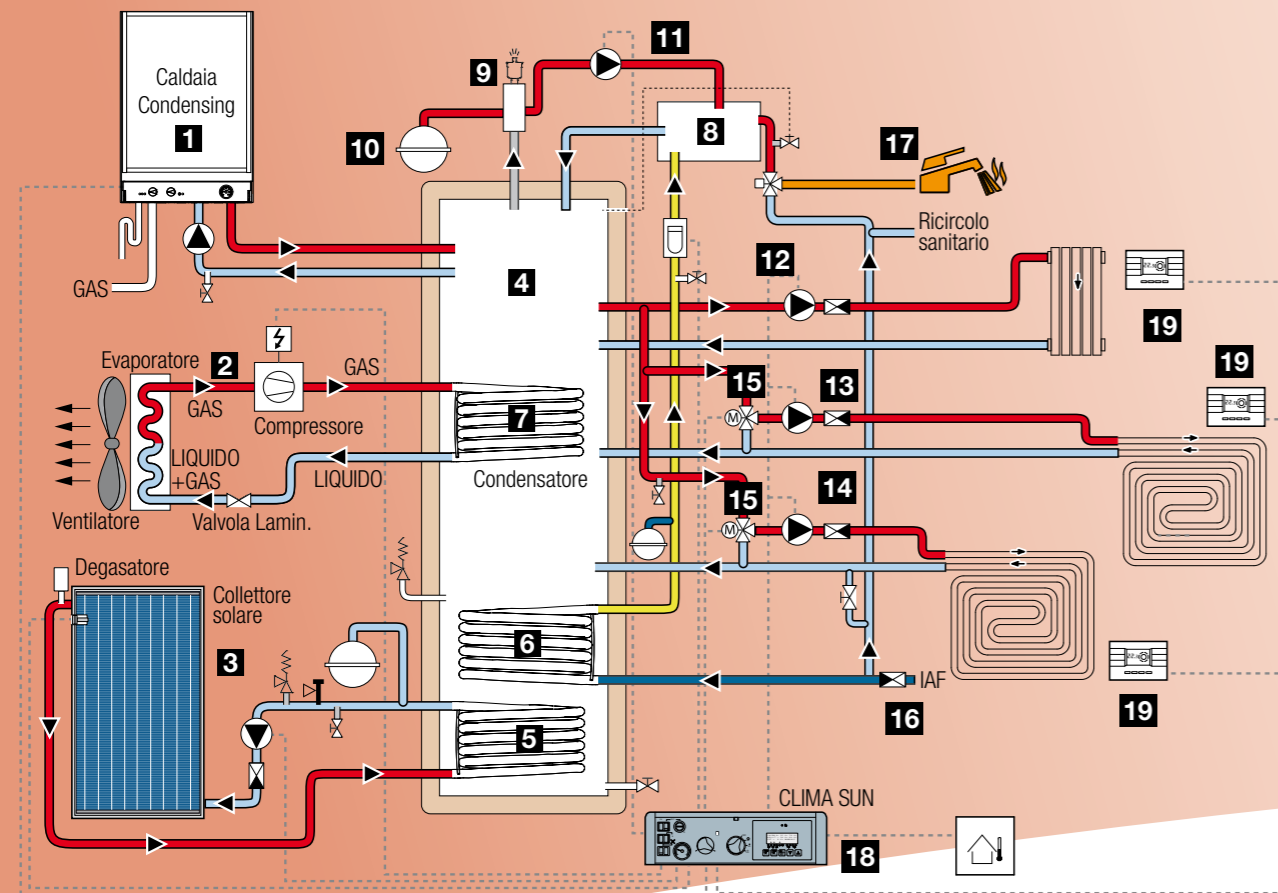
Caldaia Condensing
1
GAS
10
9
11
8
17
4
Ricircolo sanitario
12
19
Evaporatore
2
GAS
GAS
Compressore
7
15
13
19
LIQUIDO +GAS
LIQUIDO
Condensatore
Ventilatore
Valvola Lamin.
15
14
Degasatore
Collettore solare
3
6
5
IAF
16
19
CLIMA SUN
18